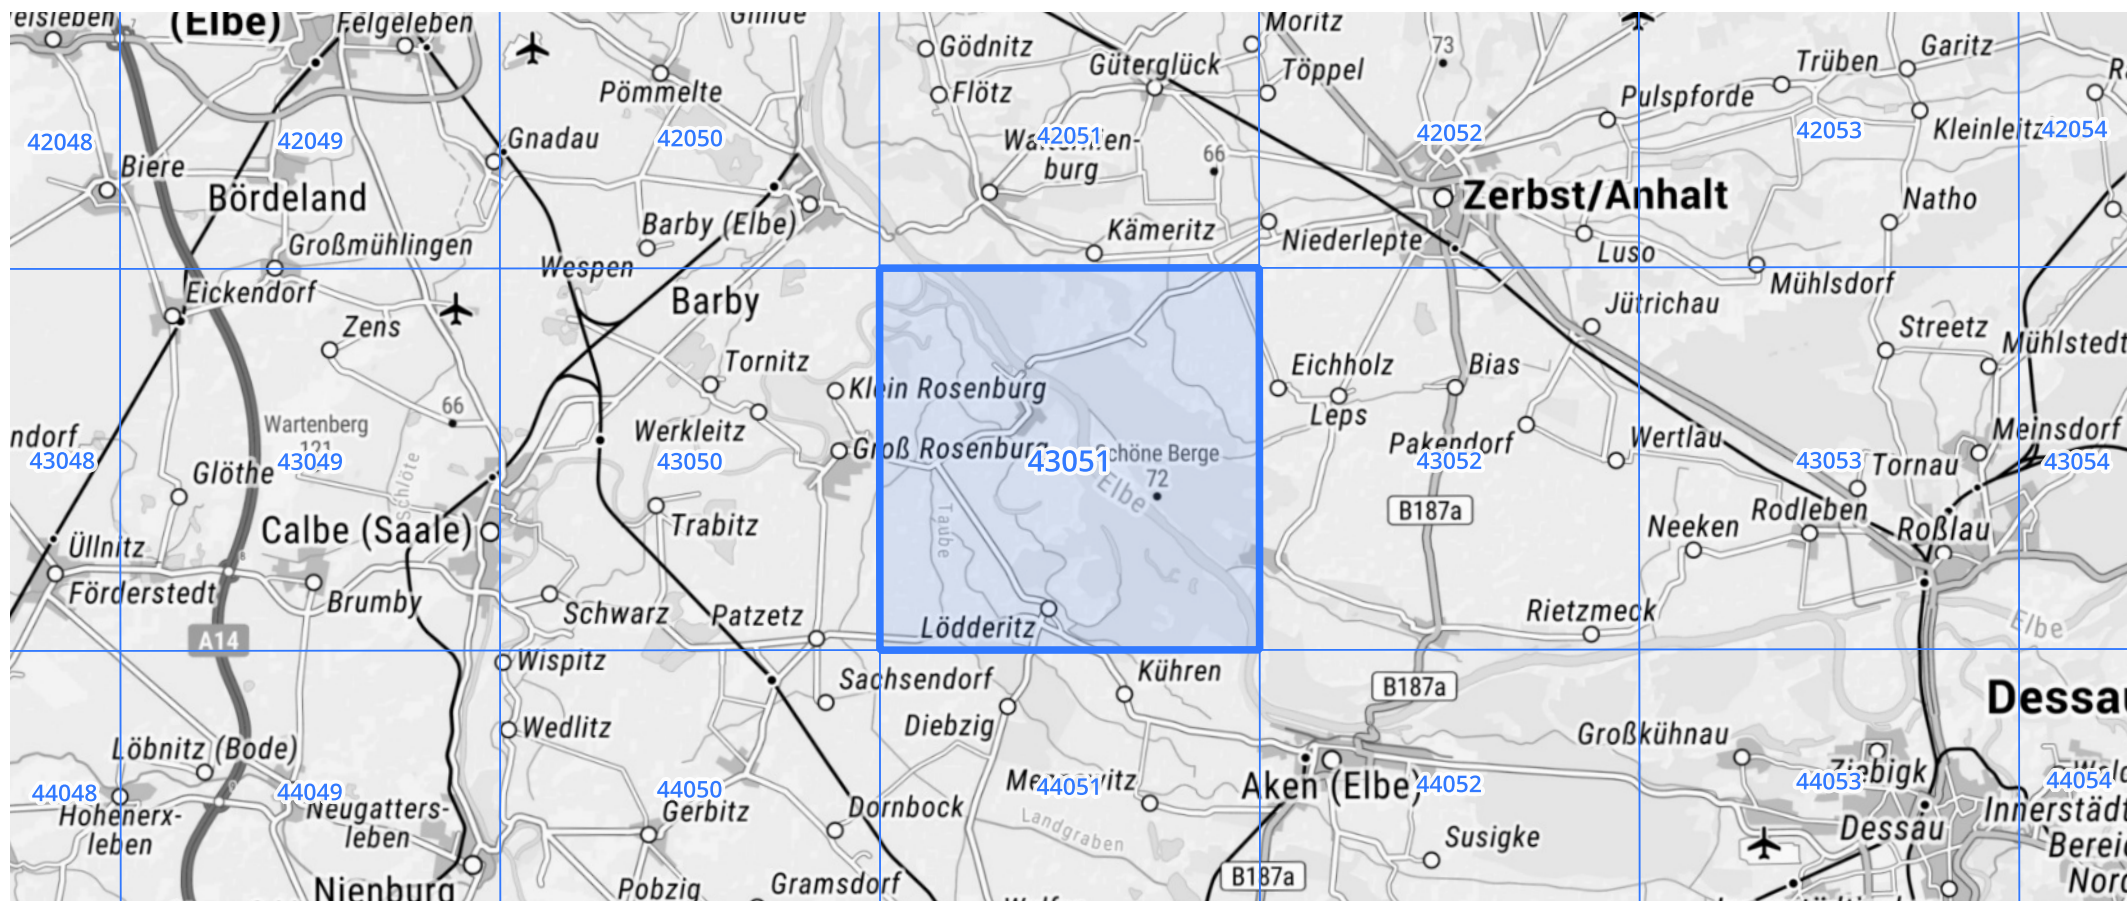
(Elbe)
Felgeleben
Pömmelte
Gödnitz
Flötz
Güterglück
Moritz
Töppel
73
Trüben
Garitz
Pulspforde
42048
42049
42050
42051
42052
42053
42054
Biere
Gnadau
Walternienburg
66
Kleinleitz
Bördeland
Barby (Elbe)
Zerbst/Anhalt
Natho
Großmühlingen
Kämeritz
Niederlepte
Luso
Wespen
Mühlsdorf
Eickendorf
Barby
Jütrichau
Zens
Streetz
Mühlstedt
Tornitz
Eichholz
Bias
Klein Rosenburg
Leps
66
Wartenberg
Werkleitz
Meinsdorf
Pakendorf
Wertlau
ndorf
Groß Rosenburg
Schöne Berge
43048
Glöthe
43049
43050
43051
72
43052
43053
Tornau
43054
Elbe
Taube
B187a
Trabitz
Neeken
Rodleben
Roßlau
Üllnitz
Calbe (Saale)
Förderstedt
Brumby
Rietzmeck
Schwarz
Patzetz
A14
Lödderitz
Elbe
Wispitz
Kühren
B187a
Sachsendorf
Dessau
Diebzig
Wedlitz
Großkühnau
Löbnitz (Bode)
Mennewitz
Aken (Elbe)
Ziebigk
44048
44049
44050
44051
44052
44053
44054
Hohenerxleben
Neugattersleben
Gerbitz
Dornbock
Landgraben
Susigke
Dessau
Innerstädt
Bereic
Nord
Nienburg
Pobzig
Gramsdorf
B187a